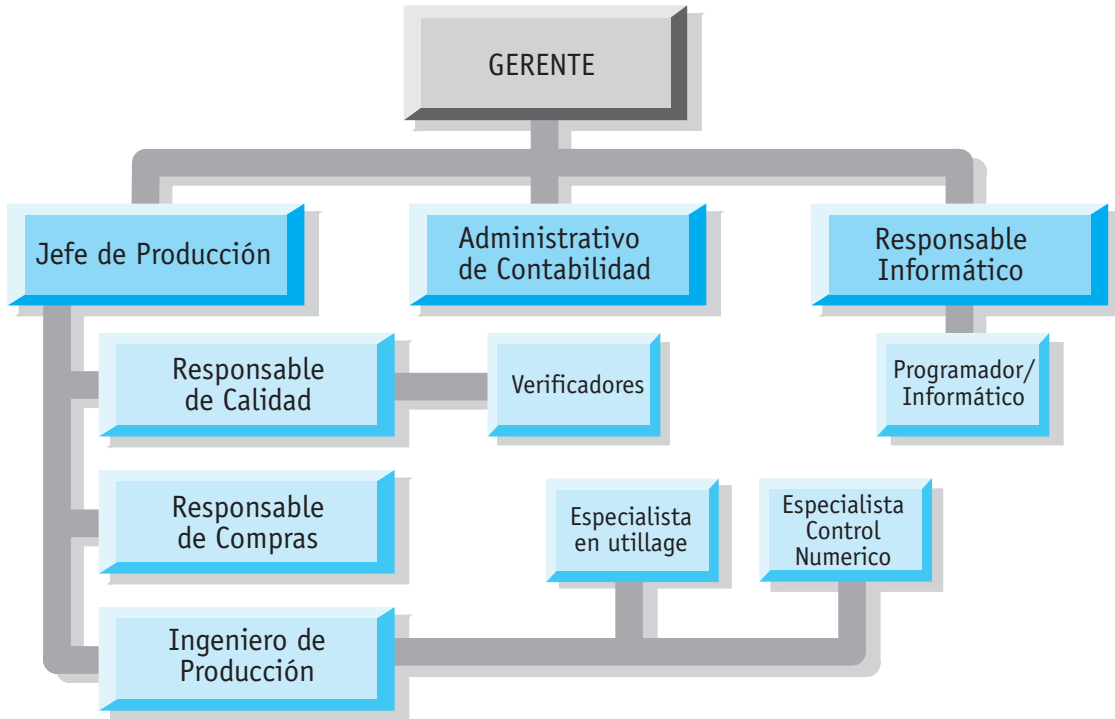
GERENTE

Jefe de Producción

Administrativo de Contabilidad

Responsable Informático

Responsable de Calidad

Verificadores

Programador/ Informático

Responsable de Compras

Especialista en utillage

Especialista Control Numerico

Ingeniero de Producción